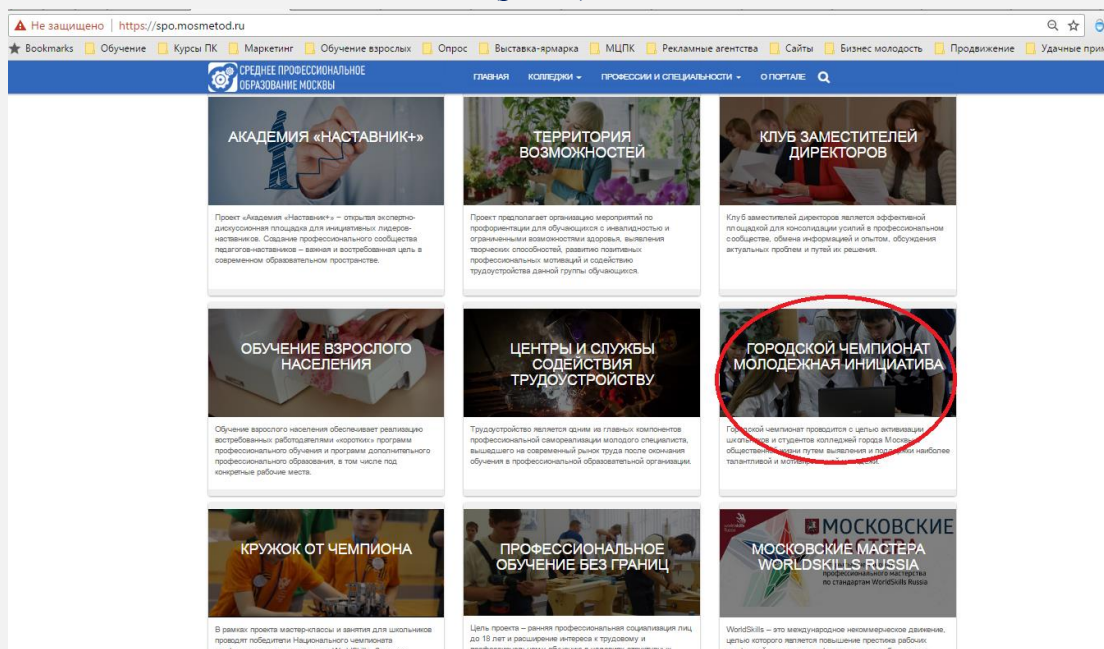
Не защищено | https://spo.mosmetod.ru

Bookmarks Обучение Курсы ПК Маркетинг Обучение взрослых Опрос Выставка-ярмарка МЦПК Рекламные агентства Сайты Бизнес молодость Продвижение Удачные при

СРЕДНЕЕ ПРОФЕССИОНАЛЬНОЕ ОБРАЗОВАНИЕ МОСКВЫ

ГЛАВНАЯ КОЛЛЕДЖИ ПРОФЕССИИ И СПЕЦИАЛЬНОСТИ О ПОРТАЛЕ

АКАДЕМИЯ «НАСТАВНИК+»

Проект «Академия «Наставник+» – открытая экспертно-дискуссионная площадка для инициативных лидеров-наставников. Создание профессионального сообщества педагогов-наставников – важная и востребованная цель в современном образовательном пространстве.

ТЕРРИТОРИЯ ВОЗМОЖНОСТЕЙ

Проект предполагает организацию мероприятий по профориентации для обучающихся с инвалидностью и ограниченными возможностями здоровья, выявления творческих способностей, развитию позитивных профессиональных мотиваций и содействию трудоустройства данной группы обучающихся.

КЛУБ ЗАМЕСТИТЕЛЕЙ ДИРЕКТОРОВ

Клуб заместителей директоров является эффективной площадкой для консолидации усилий в профессиональном сообществе, обмена информацией и опытом, обсуждения актуальных проблем и путей их решения.

ОБУЧЕНИЕ ВЗРОСЛОГО НАСЕЛЕНИЯ

Обучение взрослого населения обеспечивает реализацию востребованных работодателями «коротких» программ профессионального обучения и программ дополнительного профессионального образования, в том числе под конкретные рабочие места.

ЦЕНТРЫ И СЛУЖБЫ СОДЕЙСТВИЯ ТРУДОУСТРОЙСТВУ

Трудоустройство является одним из главных компонентов профессиональной самореализации молодого специалиста, вышедшего на современный рынок труда после окончания обучения в профессиональной образовательной организации.

ГОРОДСКОЙ ЧЕМПИОНАТ МОЛОДЕЖНАЯ ИНИЦИАТИВА

Городской чемпионат проводится с целью активизации школь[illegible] и студентов колледжей города Москв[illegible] общественн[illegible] путем выявления и подд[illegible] наиболее талантливой и мотив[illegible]

КРУЖОК ОТ ЧЕМПИОНА

В рамках проекта мастер-классы и занятия для школьников проводят победители Национального чемпионата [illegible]

ПРОФЕССИОНАЛЬНОЕ ОБУЧЕНИЕ БЕЗ ГРАНИЦ

Цель проекта – ранняя профессиональная социализация лиц до 18 лет и расширение интереса к трудовому и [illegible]

МОСКОВСКИЕ МАСТЕРА

профессиональное мастерство по стандартам WorldSkills Russia

МОСКОВСКИЕ МАСТЕРА WORLDSKILLS RUSSIA

WorldSkills – это международное некоммерческое движение, целью которого является повышение престижа рабочих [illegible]